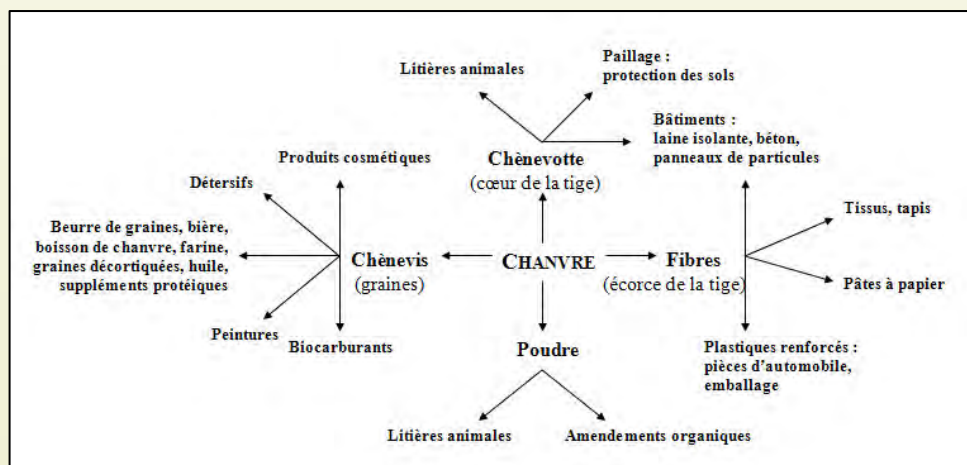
Litières animales

Paillage : protection des sols

Bâtiments : laine isolante, béton, panneaux de particules

Produits cosmétiques

Chènevotte (cœur de la tige)

Détersifs

Tissus, tapis

Beurre de graines, bière, boisson de chanvre, farine, graines décortiquées, huile, suppléments protéiques

Chènevis (graines)

CHANVRE

Fibres (écorce de la tige)

Pâtes à papier

Peintures

Biocarburants

Poudre

Plastiques renforcés : pièces d'automobile, emballage

Litières animales

Amendements organiques